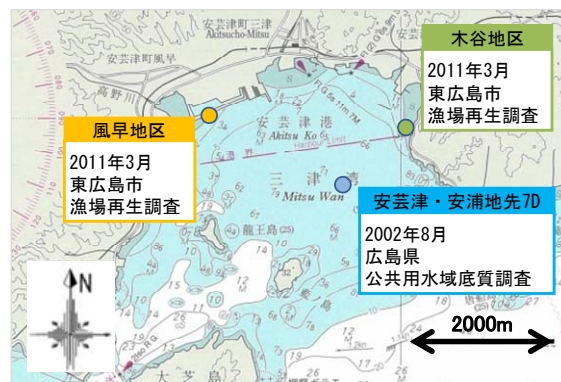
安芸津町三津
Akitsucho-Mitsu
安芸津町風早
高野川
木谷地区
2011年3月
東広島市
漁場再生調査
安芸津港
Akitsu Ko
風早地区
2011年3月
東広島市
漁場再生調査
三津湾
Mitsu Wan
安芸津・安浦地先7D
2002年8月
広島県
公共用水域底質調査
龍王島
N
2000m